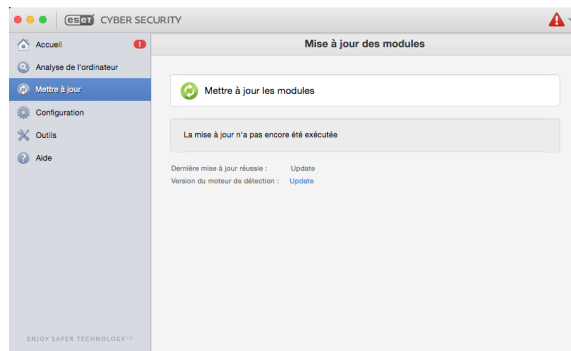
eset CYBER SECURITY

Accueil
1
Analyse de l'ordinateur
Mettre à jour
Configuration
Outils
Aide

ENJOY SAFER TECHNOLOGY™

Mise à jour des modules

Mettre à jour les modules

La mise à jour n'a pas encore été exécutée

Dernière mise à jour réussie : Update
Version du moteur de détection : Update